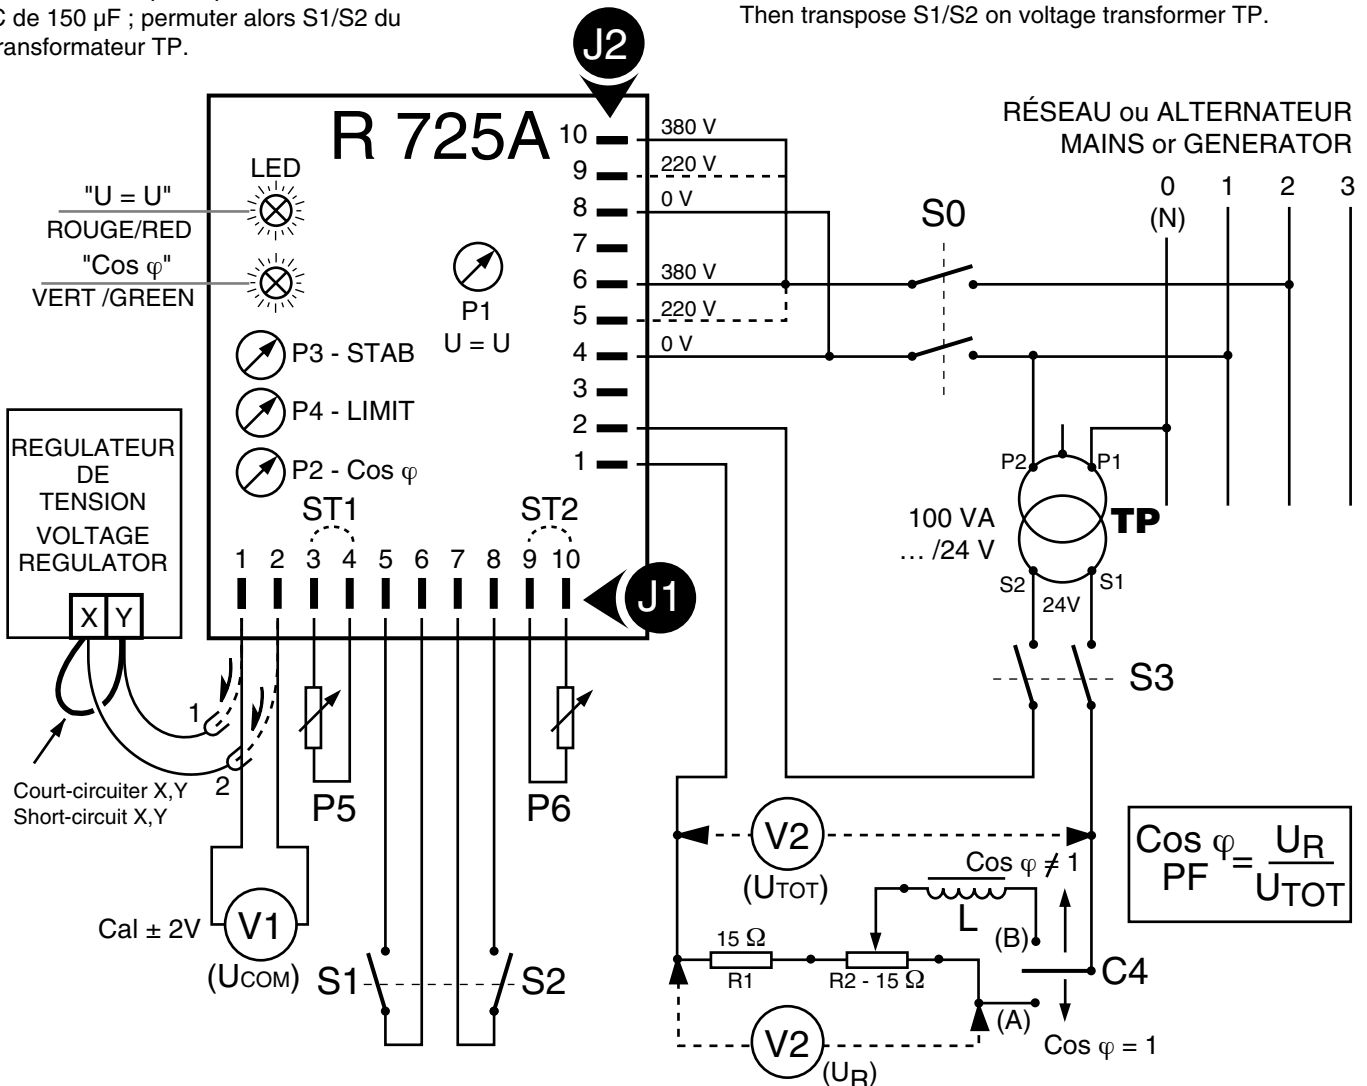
C de 150 µF ; permuter alors S1/S2 du transformateur TP.

Then transpose S1/S2 on voltage transformer TP.

J2

R 725A

LED

"U = U"
ROUGE/RED

"Cos φ"
VERT /GREEN

P1
U = U

P3 - STAB

P4 - LIMIT

P2 - Cos φ

ST1

ST2

1 2 3 4 5 6 7 8 9 10

J1

10 9 8 7 6 5 4 3 2 1

380 V
220 V
0 V
380 V
220 V
0 V

RÉSEAU ou ALTERNATEUR
MAINS or GENERATOR

0 (N) 1 2 3

S0

P2 P1

100 VA
… /24 V

TP

S2 S1
24V

S3

REGULATEUR DE TENSION
VOLTAGE REGULATOR

X Y

1

2

Court-circuiter X,Y
Short-circuit X,Y

P5

P6

Cal ± 2V

V1
(UCOM)

S1

S2

V2
(UTOT)

Cos φ ≠ 1

L

(B)

15 Ω
R1

R2 - 15 Ω

C4

(A)

V2
(UR)

Cos φ = 1

$\frac{\text{Cos } \varphi}{\text{PF}} = \frac{U_R}{U_{TOT}}$